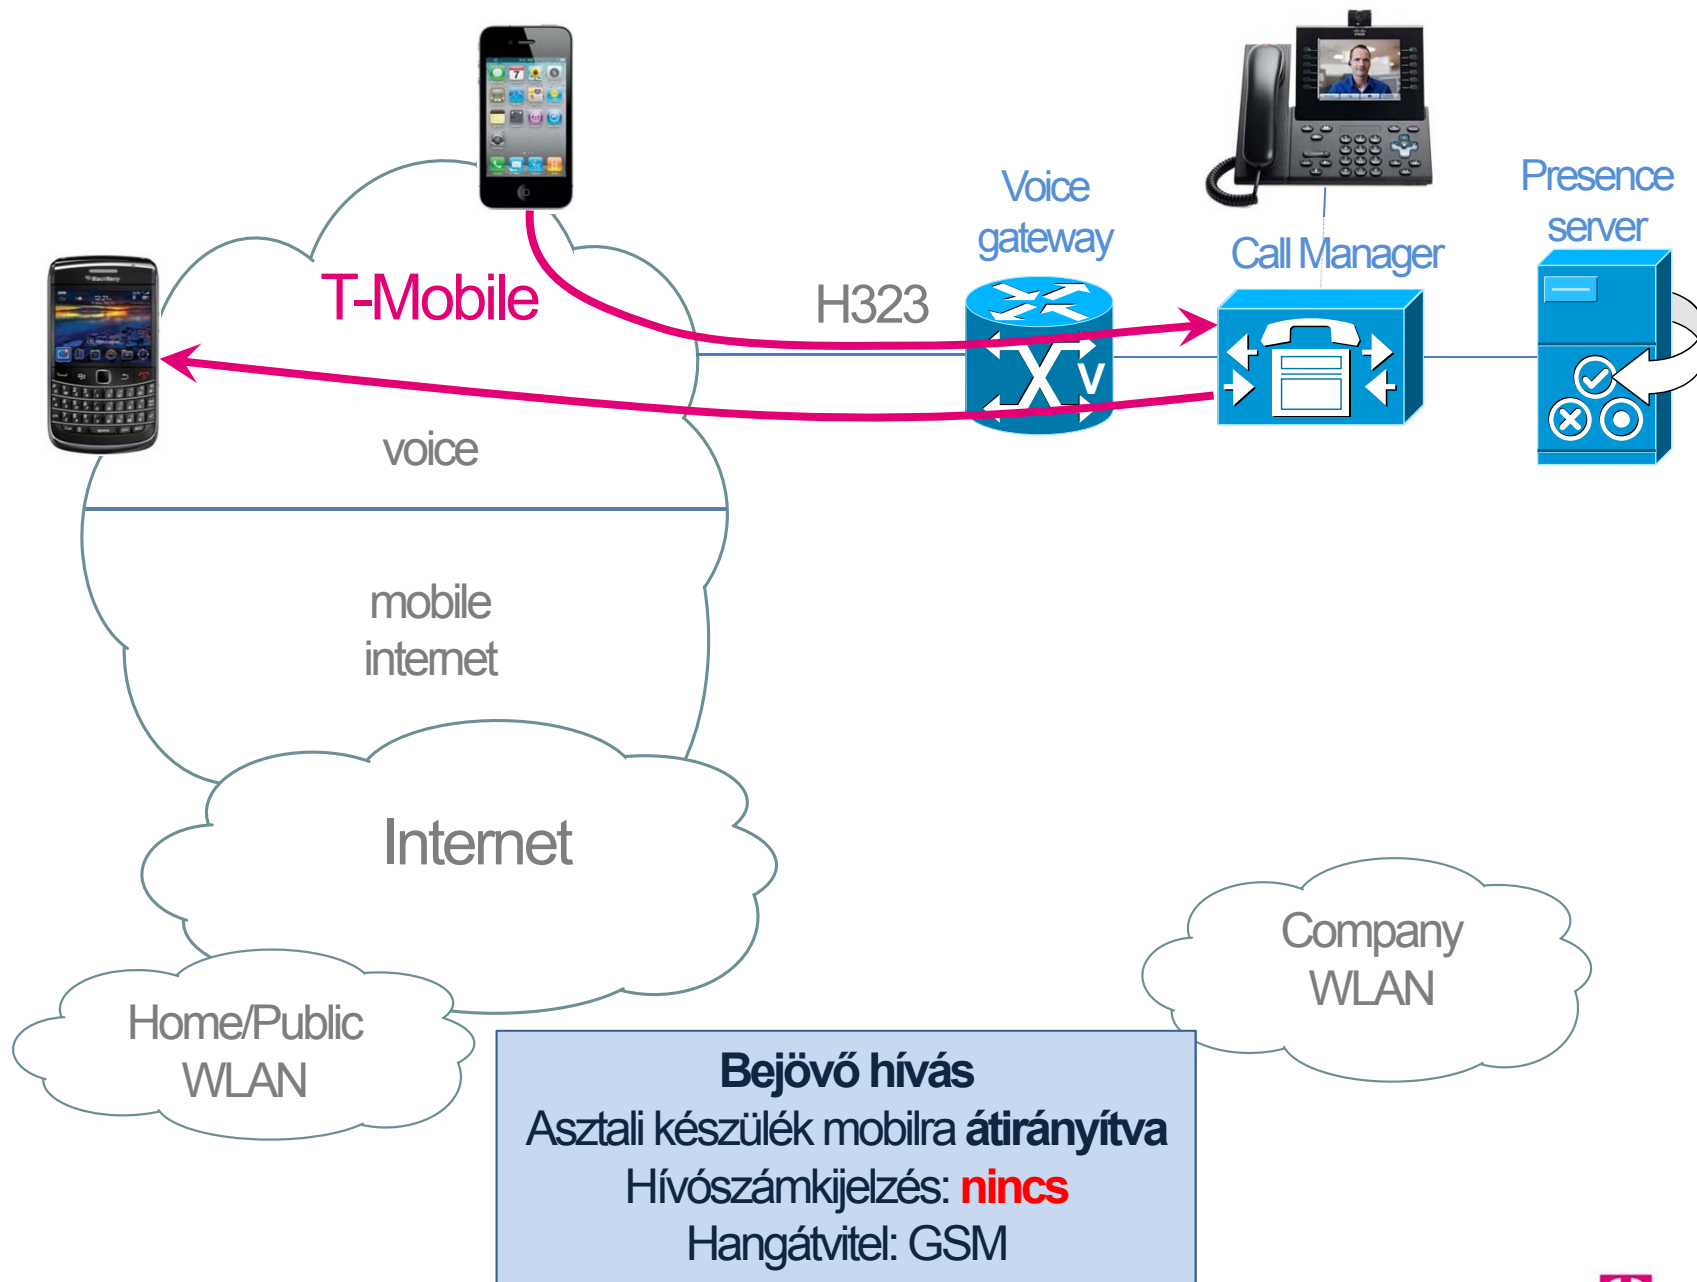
T-Mobile

H323

Voice gateway

Call Manager

Presence server

voice

mobile internet

Internet

Home/Public WLAN

Company WLAN

**Bejövő hívás**
Asztali készülék mobilra **átirányítva**
Hívószámkijelzés: **nincs**
Hangátvitel: GSM